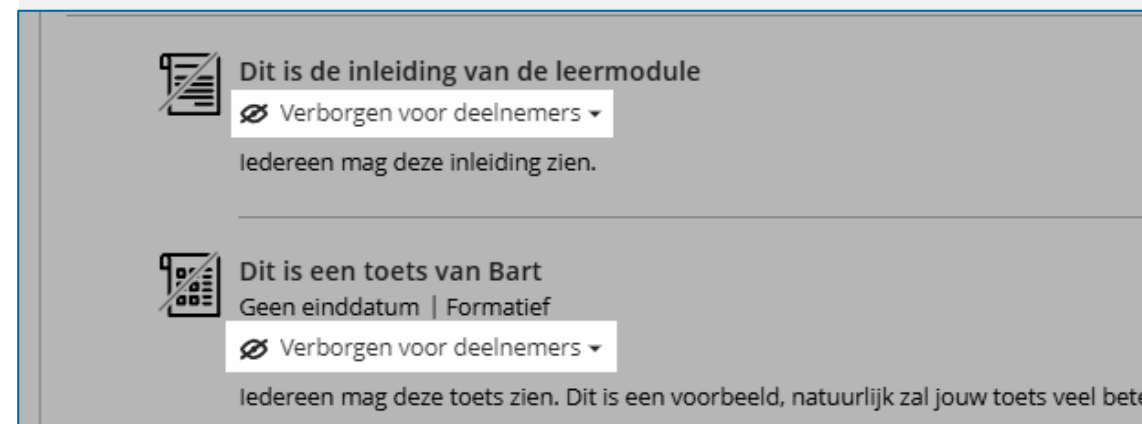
Dit is de inleiding van de leermodule

Verborgen voor deelnemers ▾

Iedereen mag deze inleiding zien.

Dit is een toets van Bart

Geen einddatum | Formatief

Verborgen voor deelnemers ▾

Iedereen mag deze toets zien. Dit is een voorbeeld, natuurlijk zal jouw toets veel bete